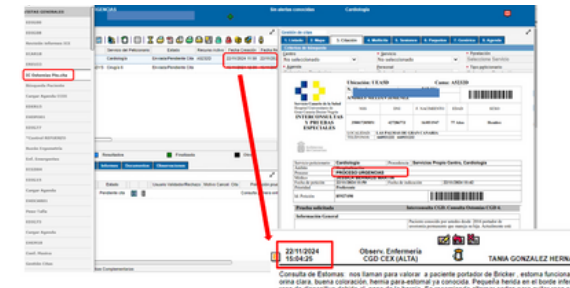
Sin alertas conocidas

Cardiología

FILTROS GENERALES

SI Solicitudes Pte.cita

Servicio del Peticionario | Estado | Recurso Indica | Fecha Creación | Fecha Pet
Cardiologia | Enviada/Pendiente Cita | AG1/220 | 22/11/2024 11:50 | 22/11/202
Cirugía A | Enviada/Pendiente Cita | | | 22/11/202

Resultados

Finalizada

Informes

Documentos

Observaciones

Estado

Pendiente cita

Gestión de citas

1. Listado

2. Datos

3. Citación

4. Medicin

5. Servicios

6. Pregunta

7. Dosimetra

8. Agenda

Servicio

No seleccionado

Agenda

No seleccionado

Prestación

Selecione Servicio

Vinculaciones

Ubicación: UEA50

Cama: AG1/220

Servicio Canario de la Salud

INTERCONSULTAS Y PRUEBAS ESPECIALES

Cardiologia

Servicios Propio Centro, Cardiologia

PROCESO URGENCIAS

Prueba solicitada

Interconsulta CGD Consulta Ostomia CGD-X

Información General

22/11/2024
15:04:25

Observ. Enfermería
CGD CEX (ALTA)

TANIA GONZALEZ HERN

Consulta de Estomas: nos llaman para valorar a paciente portador de Bricker , estoma funciona orina clara, buena coloración, hernia para-estomal ya conocida. Pequeña herida en el borde infe